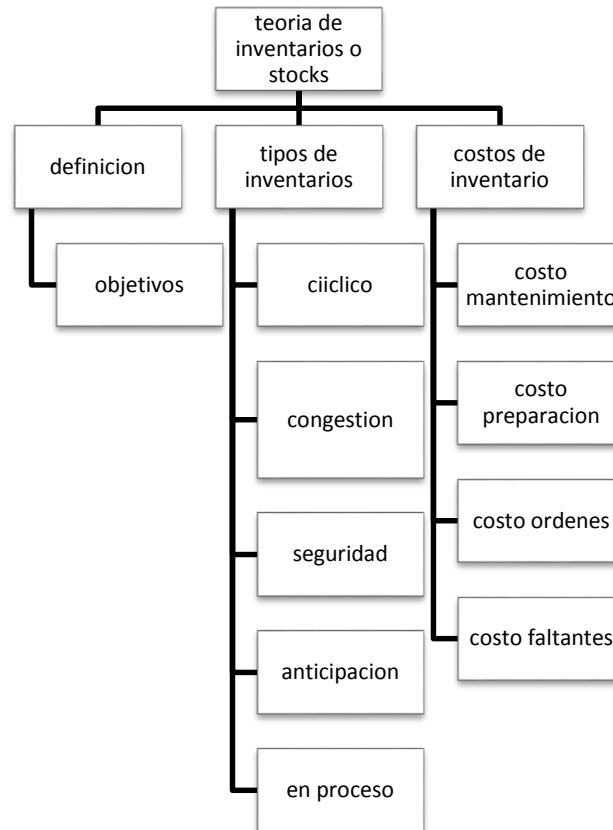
teoria de inventarios o stocks

definicion

objetivos

tipos de inventarios

ciiclico

congestion

seguridad

anticipacion

en proceso

costos de inventario

costo mantenimiento

costo preparacion

costo ordenes

costo faltantes